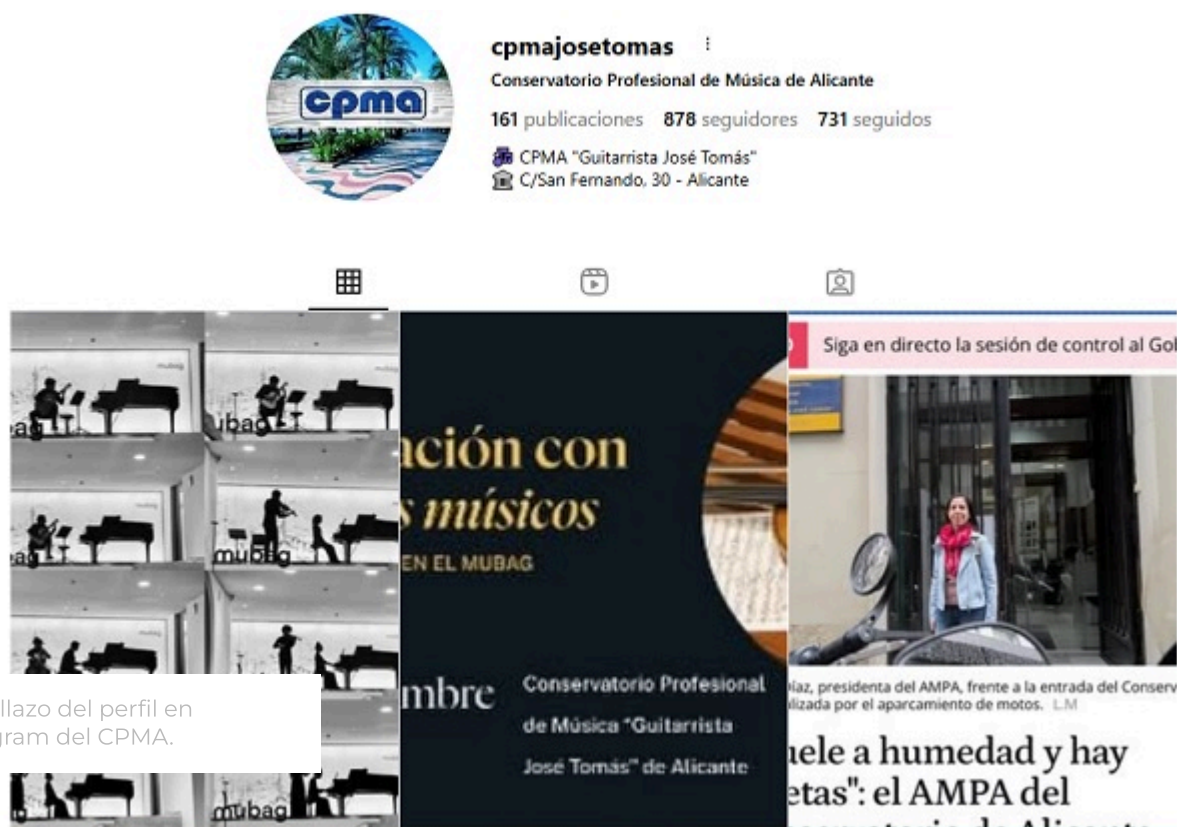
cpma

cpmajosetomas

Conservatorio Profesional de Música de Alicante

161 publicaciones 878 seguidores 731 seguidos

CPMA "Guitarrista José Tomás"
C/San Fernando, 30 - Alicante

mubag

mubag

mubag

mubag

llazo del perfil en
gram del CPMA.

ación con
s músicos
EN EL MUBAG

mbre

Conservatorio Profesional de Música "Guitarrista José Tomás" de Alicante

Siga en directo la sesión de control al Gol

íaz, presidenta del AMPA, frente a la entrada del Conserv
lizada por el aparcamiento de motos. L.M

uele a humedad y hay
etas": el AMPA del